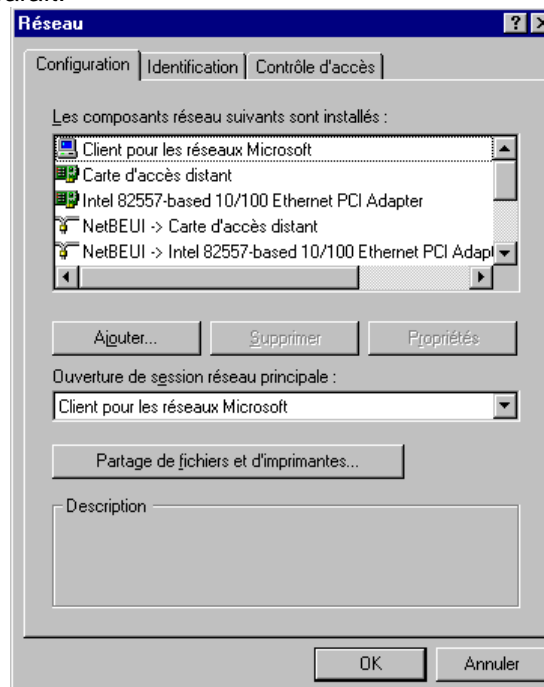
Réseau

Configuration | Identification | Contrôle d'accès

Les composants réseau suivants sont installés :

Client pour les réseaux Microsoft
Carte d'accès distant
Intel 82557-based 10/100 Ethernet PCI Adapter
NetBEUI -> Carte d'accès distant
NetBEUI -> Intel 82557-based 10/100 Ethernet PCI Adapt

Ajouter... | Supprimer | Propriétés

Ouverture de session réseau principale :

Client pour les réseaux Microsoft

Partage de fichiers et d'imprimantes...

Description

OK | Annuler